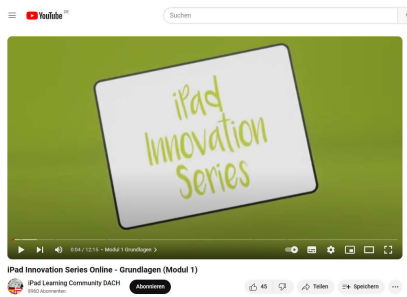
YouTube DE

Suchen

iPad Innovation Series

0:04 / 12:15 • Modul 1 Grundlagen >

iPad Innovation Series Online - Grundlagen (Modul 1)

iPad Learning Community DACH
5560 Abonnenten

Abonnieren

45

Teilen

Speichern

...